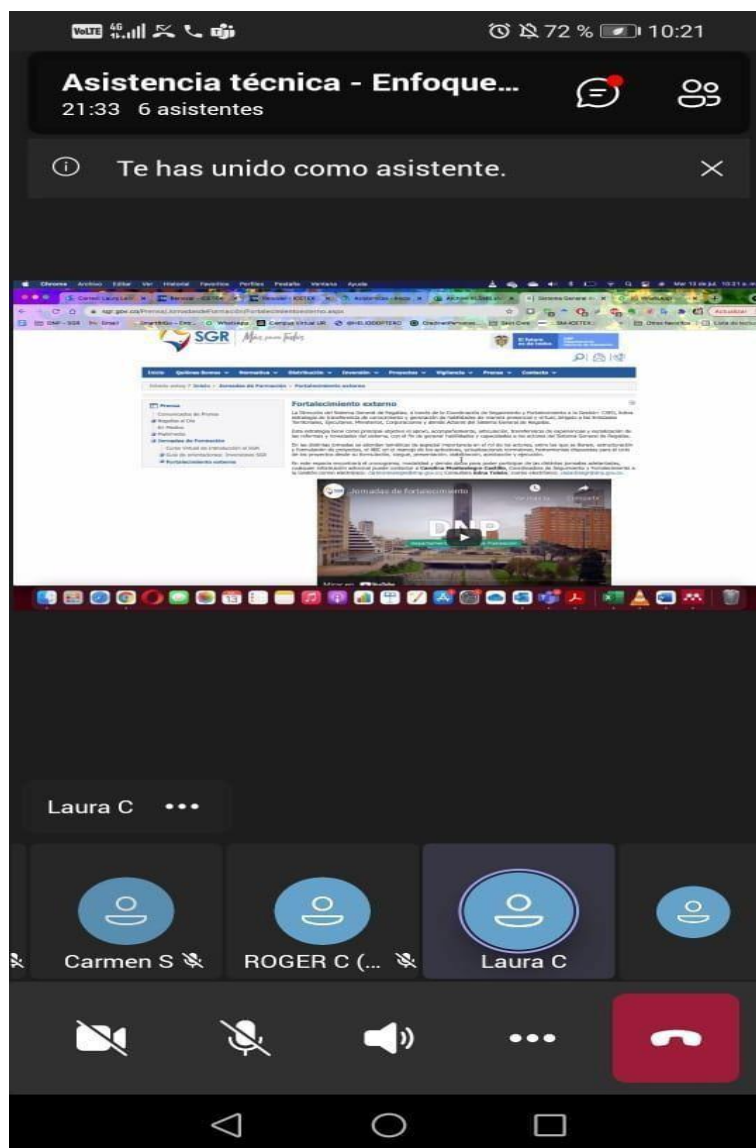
VoLTE 4G 72 % 10:21

Asistencia técnica - Enfoque...
21:33 6 asistentes

Te has unido como asistente.

SGR Más para Todos

Inicio Quiénes Somos Normativa Distribución Inversión Proyectos Vigilancia Prensa Contacto

Fortalecimiento externo

Prensa
Jornadas de Formación
Fortalecimiento externo

Jornadas de fortalecimiento

DNP

Laura C •••

Carmen S

ROGER C (...

Laura C